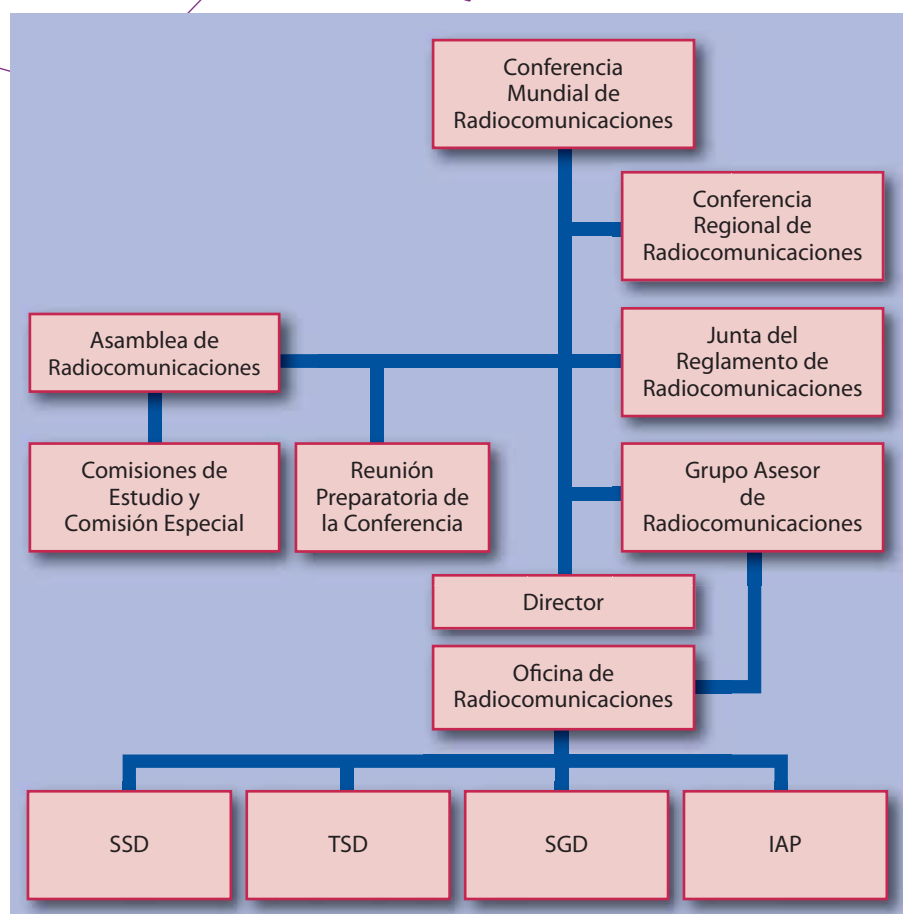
Conferencia Mundial de Radiocomunicaciones

Conferencia Regional de Radiocomunicaciones

Asamblea de Radiocomunicaciones

Junta del Reglamento de Radiocomunicaciones

Comisiones de Estudio y Comisión Especial

Reunión Preparatoria de la Conferencia

Grupo Asesor de Radiocomunicaciones

Director

Oficina de Radiocomunicaciones

SSD

TSD

SGD

IAP